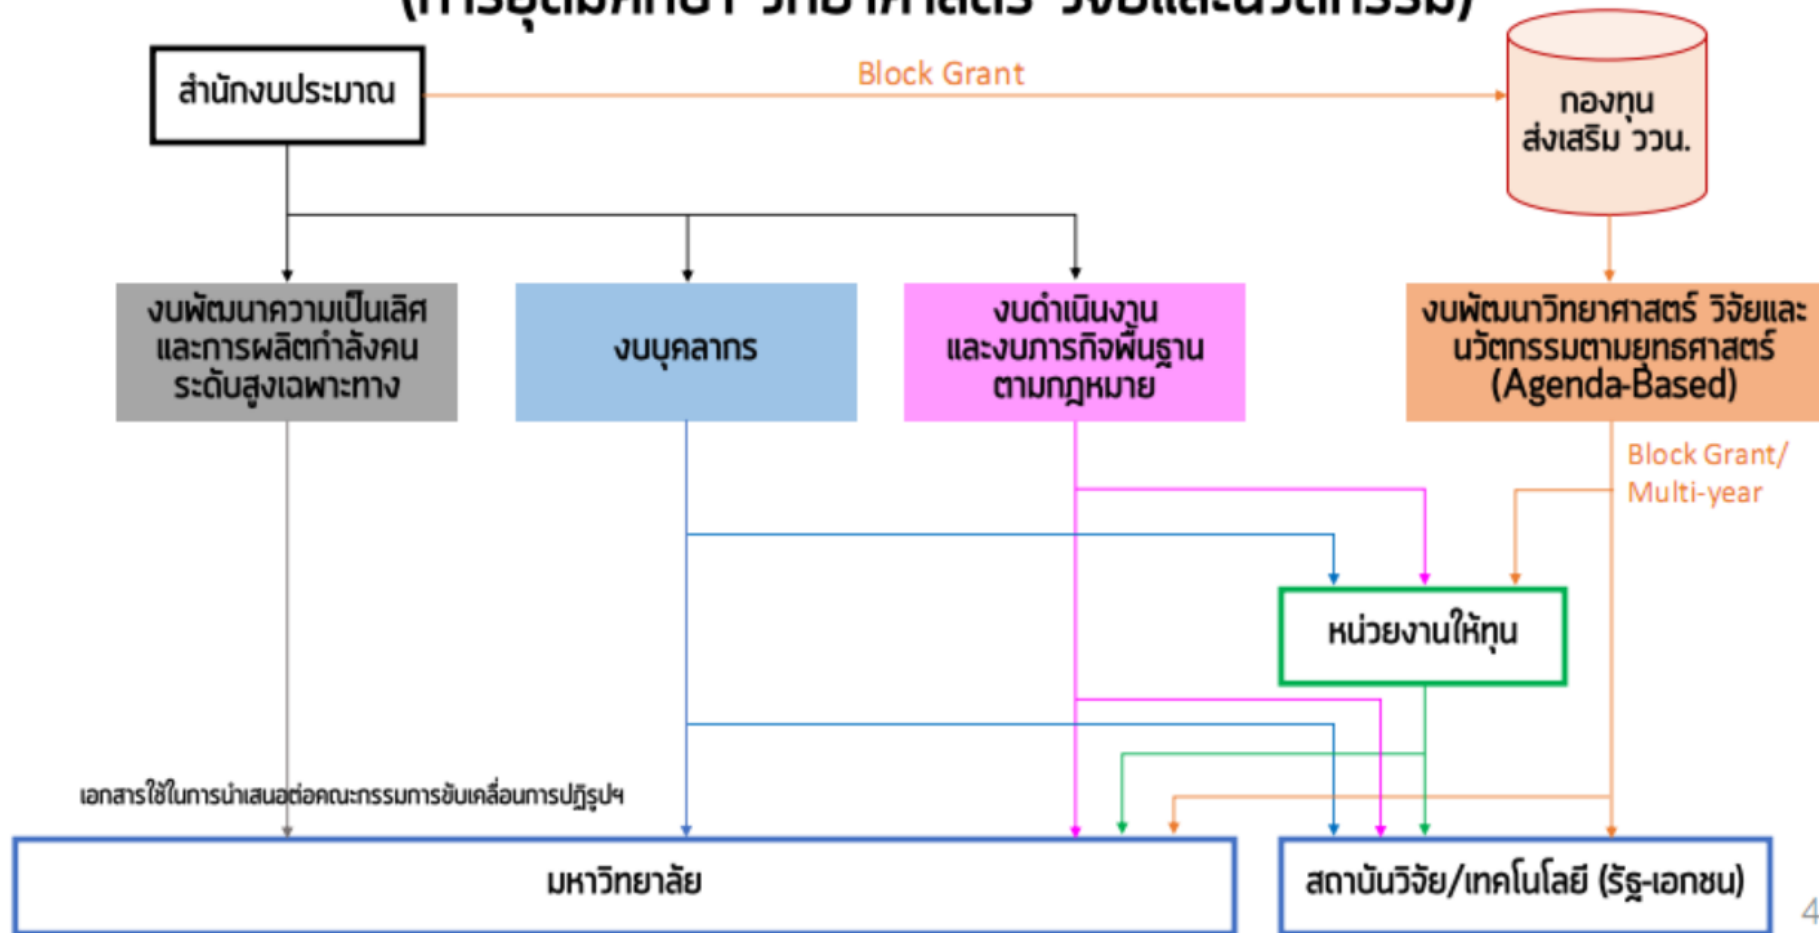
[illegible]

สำนักงบประมาณ

Block Grant

กองทุนส่งเสริม ววน.

งบพัฒนาความเป็นเลิศและการผลิตกำลังคนระดับสูงเฉพาะทาง

งบบุคลากร

งบดำเนินงานและงบภารกิจพื้นฐานตามกฎหมาย

งบพัฒนาวิทยาศาสตร์ วิจัยและนวัตกรรมตามยุทธศาสตร์ (Agenda-Based)

Block Grant/ Multi-year

หน่วยงานให้ทุน

เอกสารใช้ในการนำเสนอต่อคณะกรรมการขับเคลื่อนการปฏิรูปฯ

มหาวิทยาลัย

สถาบันวิจัย/เทคโนโลยี (รัฐ-เอกชน)

4